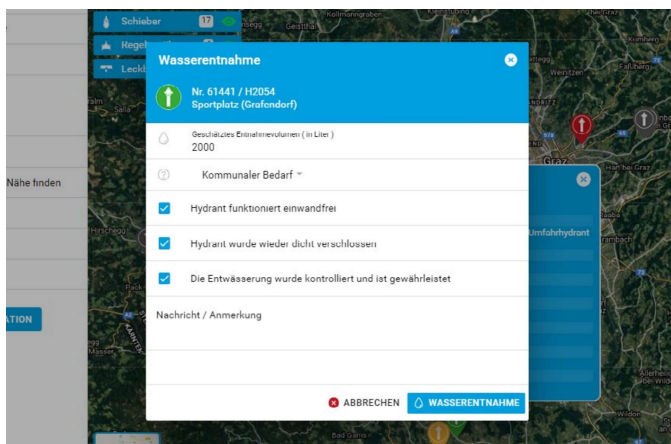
Schieber 17
Regel
Leck

Nähe finden

ATION

Wasserentnahme

Nr. 61441 / H2054
Sportplatz (Grafendorf)

Geschätztes Entnahmevolumen ( in Liter )
2000

Kommunaler Bedarf

Hydrant funktioniert einwandfrei

Hydrant wurde wieder dicht verschlossen

Die Entwässerung wurde kontrolliert und ist gewährleistet

Nachricht / Anmerkung

ABBRECHEN
WASSERENTNAHME

Umfahrhydrant

Graz
Weinitzen
Hirschegg
Salla
Gratwein
Stattegg
Kumberg
Fallberg
Hart bei Graz
Grambach
Kollmannsgraben
Kleinstübing
Pack
Wildon
Allerheiligen bei Wildon
Bad Gams